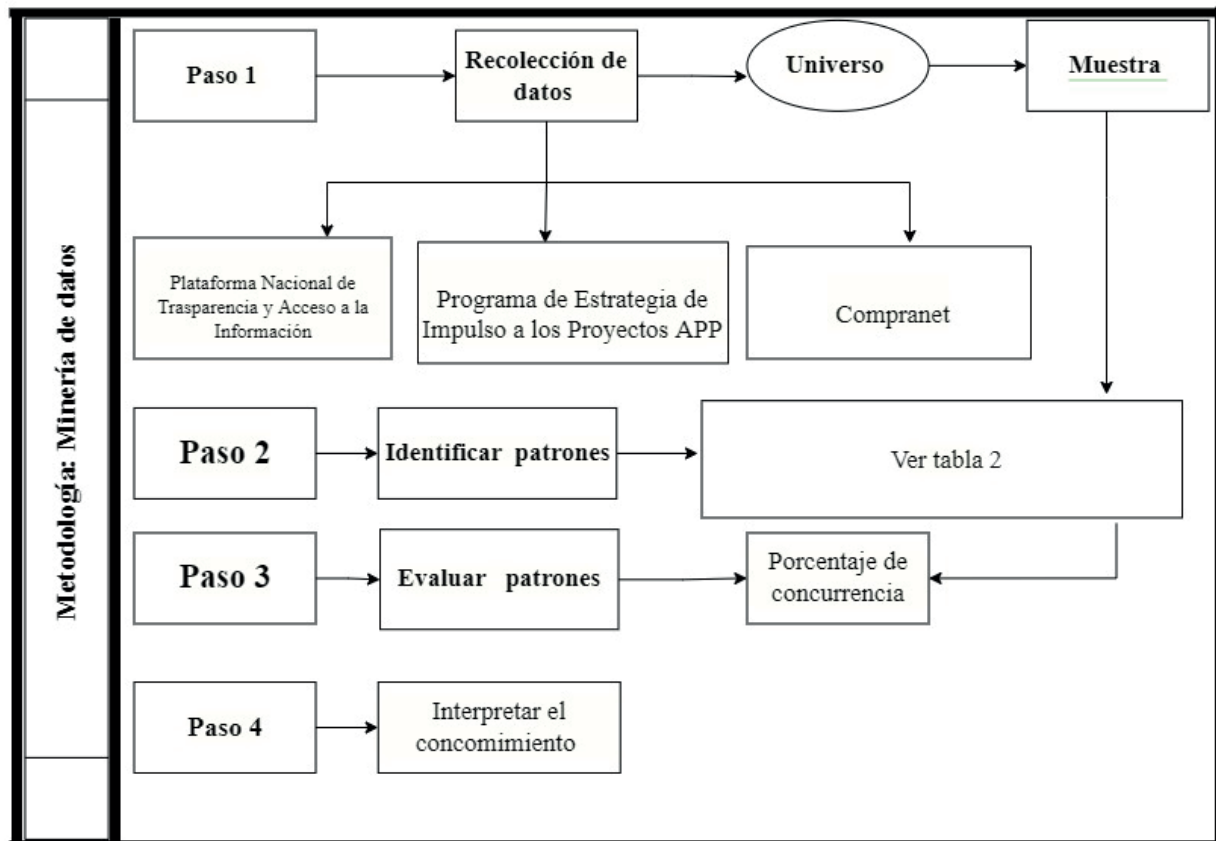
Metodología: Minería de datos

Paso 1

Recolección de datos

Universo

Muestra

Plataforma Nacional de Trasparencia y Acceso a la Información

Programa de Estrategia de Impulso a los Proyectos APP

Compranet

Paso 2

Identificar patrones

Ver tabla 2

Paso 3

Evaluar patrones

Porcentaje de concurrencia

Paso 4

Interpretar el concomimiento